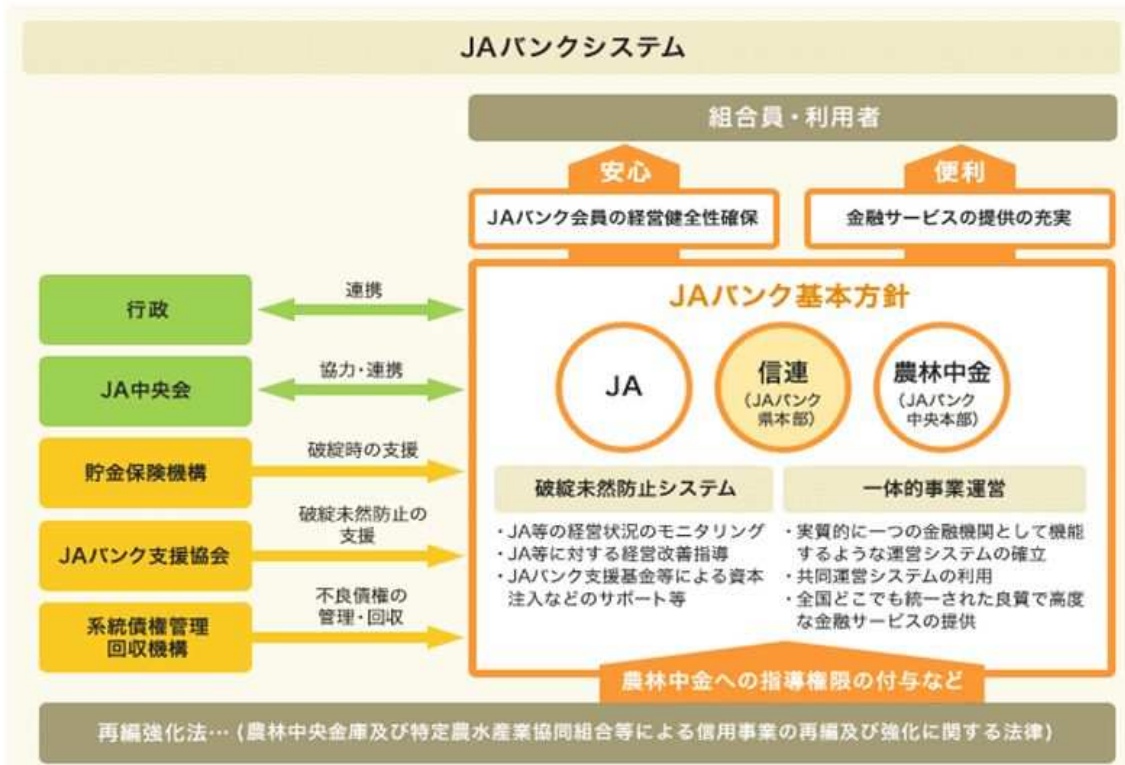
JAバンクシステム

組合員・利用者

安心

便利

JAバンク会員の経営健全性確保

金融サービスの提供の充実

行政

連携

JA中央会

協力・連携

貯金保険機構

破綻時の支援

JAバンク支援協会

破綻未然防止の支援

系統債権管理回収機構

不良債権の管理・回収

JAバンク基本方針

JA

信連
（JAバンク県本部）

農林中金
（JAバンク中央本部）

破綻未然防止システム

・JA等の経営状況のモニタリング
・JA等に対する経営改善指導
・JAバンク支援基金等による資本注入などのサポート等

一体的事業運営

・実質的に一つの金融機関として機能するような運営システムの確立
・共同運営システムの利用
・全国どこでも統一された良質で高度な金融サービスの提供

農林中金への指導権限の付与など

再編強化法…（農林中央金庫及び特定農水産業協同組合等による信用事業の再編及び強化に関する法律）